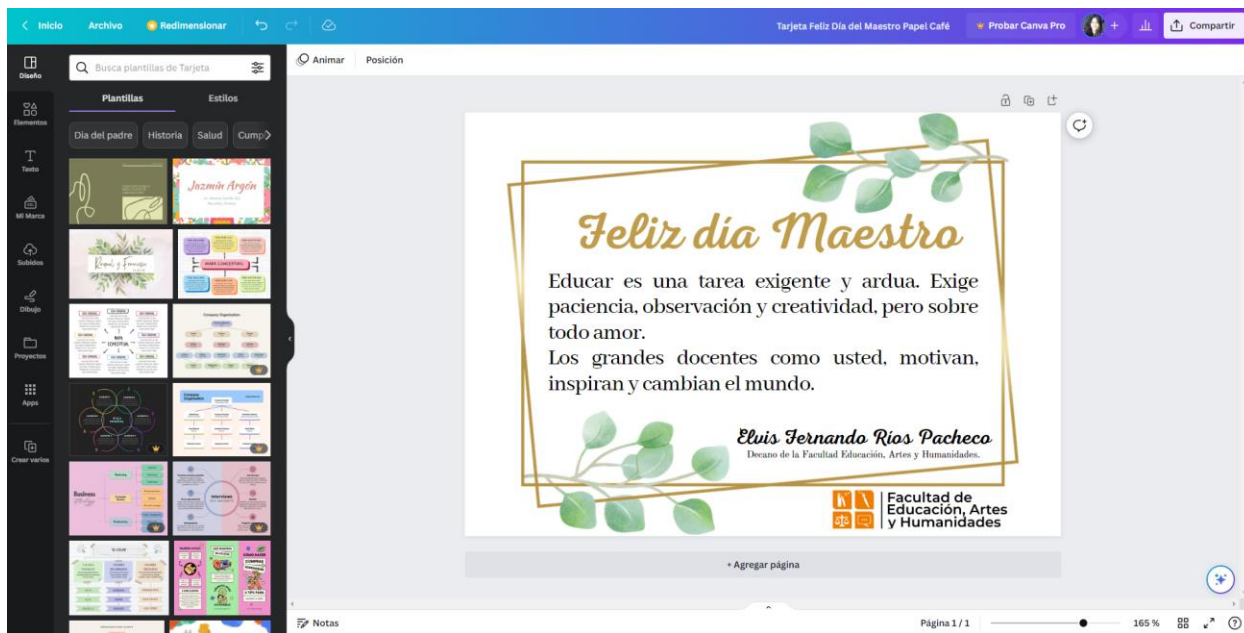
< Inicio Archivo Redimensionar
Tarjeta Feliz Día del Maestro Papel Café Probar Canva Pro + Compartir

Diseño
Elementos
Texto
Mi Marca
Subidos
Dibujo
Proyectos
Apps
Crear varios

Busca plantillas de Tarjeta
Plantillas Estilos
Día del padre Historia Salud Cump>
Jazmín Argón

Animar Posición

Feliz día Maestro

Educar es una tarea exigente y ardua. Exige paciencia, observación y creatividad, pero sobre todo amor.
Los grandes docentes como usted, motivan, inspiran y cambian el mundo.

Elvis Fernando Ríos Pacheco
Decano de la Facultad Educación, Artes y Humanidades.

Facultad de Educación, Artes y Humanidades

+ Agregar página

Notas
Página 1 / 1
165 %